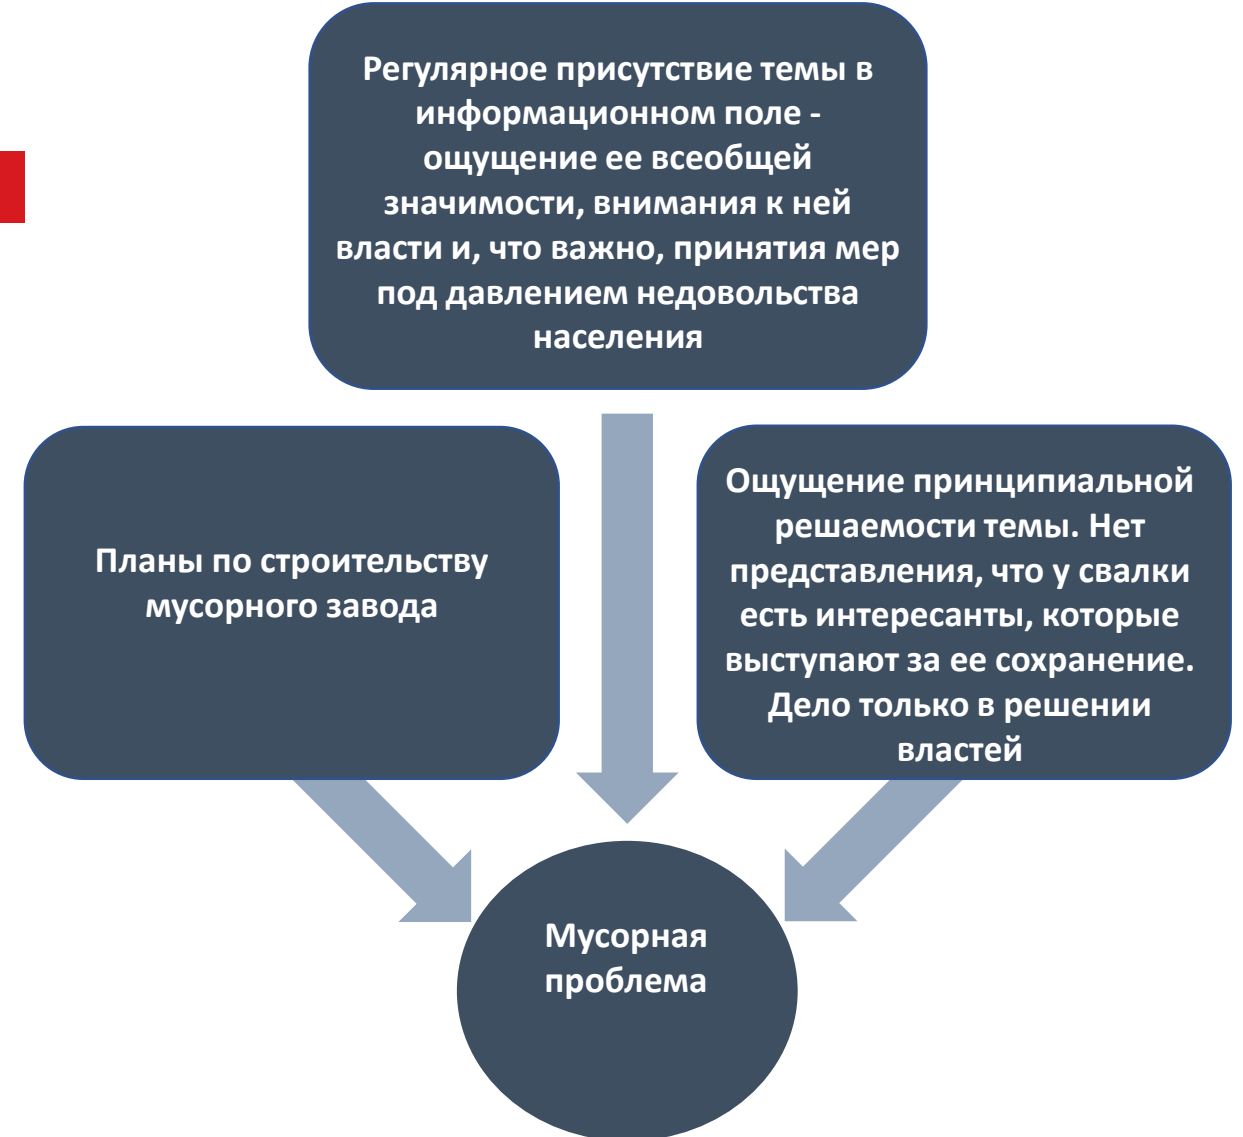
Регулярное присутствие темы в информационном поле - ощущение ее всеобщей значимости, внимания к ней власти и, что важно, принятия мер под давлением недовольства населения

Планы по строительству мусорного завода

Ощущение принципиальной решаемости темы. Нет представления, что у свалки есть интересанты, которые выступают за ее сохранение. Дело только в решении властей

Мусорная проблема